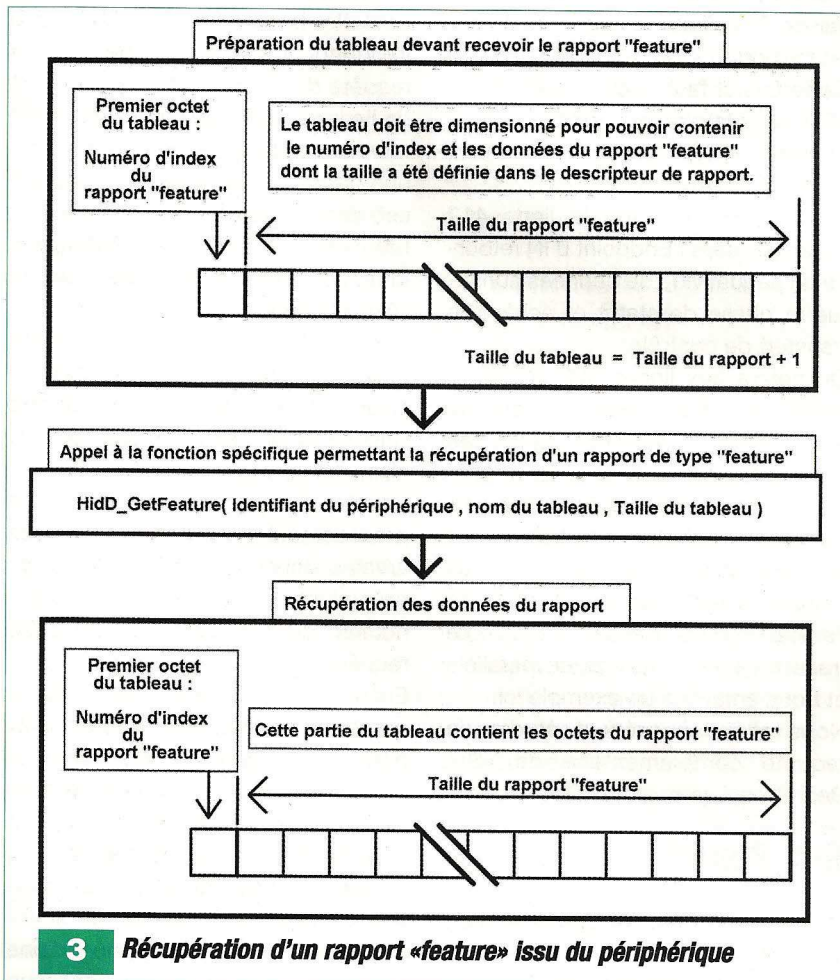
Préparation du tableau devant recevoir le rapport "feature"

Premier octet du tableau :

Numéro d'index du rapport "feature"

Le tableau doit être dimensionné pour pouvoir contenir le numéro d'index et les données du rapport "feature" dont la taille a été définie dans le descripteur de rapport.

Taille du rapport "feature"

Taille du tableau = Taille du rapport + 1

Appel à la fonction spécifique permettant la récupération d'un rapport de type "feature"

HidD_GetFeature( Identifiant du périphérique , nom du tableau , Taille du tableau )

Récupération des données du rapport

Premier octet du tableau :

Numéro d'index du rapport "feature"

Cette partie du tableau contient les octets du rapport "feature"

Taille du rapport "feature"

3 Récupération d'un rapport «feature» issu du périphérique